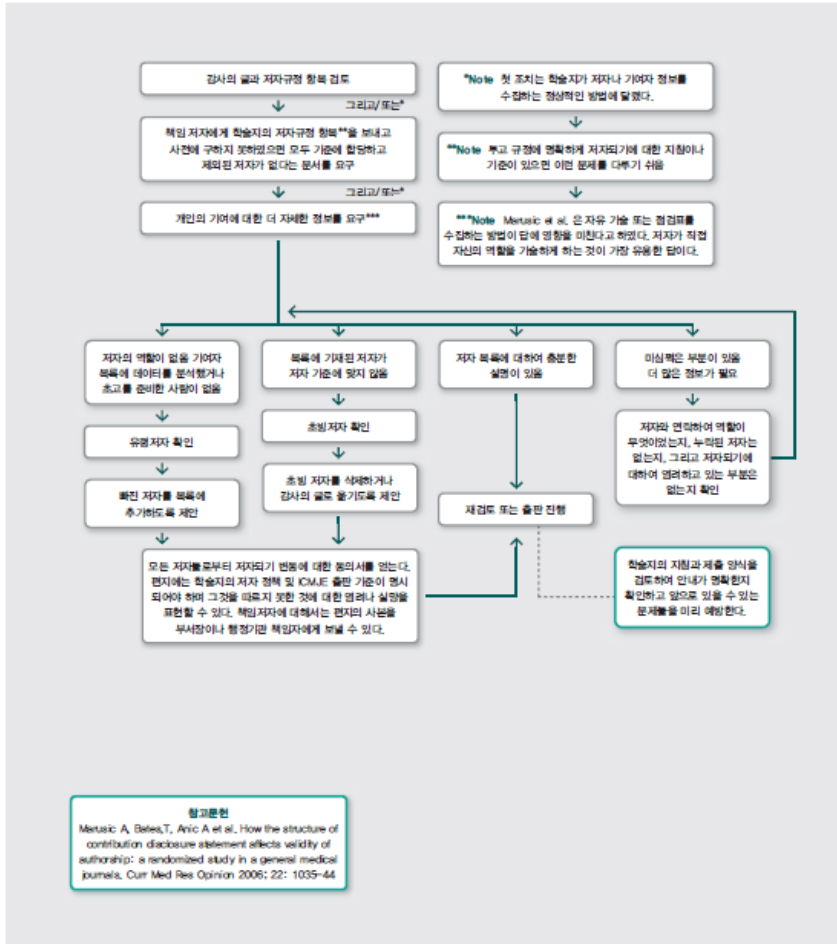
감사의 글과 저자규정 항목 검토

그리고/또는*

책임 저자에게 학술지의 저자규정 항목**을 보내고 사전에 구하지 못하였으면 모두 기준에 합당하고 제외된 저자가 없다는 문서를 요구

그리고/또는*

개인의 기여에 대한 더 자세한 정보를 요구***

*Note 첫 조치는 학술지가 저자나 기여자 정보를 수집하는 정상적인 방법에 달렸다.

**Note 투고 규정에 명확하게 저자되기에 대한 지침이나 기준이 있으면 이런 문제를 다루기 쉬움

***Note Marusic et al. 은 자유 기술 또는 점검표를 수집하는 방법이 답에 영향을 미친다고 하였다. 저자가 직접 자신의 역할을 기술하게 하는 것이 가장 유용한 답이다.

저자의 역할이 없을 기여자 목록에 데이터를 분석했거나 초고를 준비한 사람이 없음

유령저자 확인

빠진 저자를 목록에 추가하도록 제안

목록에 기재된 저자가 저자 기준에 맞지 않음

초빙저자 확인

초빙 저자를 삭제하거나 감사의 글로 옮기도록 제안

저자 목록에 대하여 충분한 설명이 있음

재검토 또는 출판 진행

미심쩍은 부분이 있음 더 많은 정보가 필요

저자와 연락하여 역할이 무엇이었는지, 누락된 저자는 없는지, 그리고 저자되기에 대하여 염려하고 있는 부분은 없는지 확인

모든 저자들로부터 저자되기 변동에 대한 동의서를 얻는다. 편지에는 학술지의 저자 정책 및 ICMJE 출판 기준이 명시되어야 하며 그것을 따르지 못한 것에 대한 염려나 실망을 표현할 수 있다. 책임저자에 대해서는 편지의 사본을 부서장이나 행정기관 책임자에게 보낼 수 있다.

학술지의 지침과 제출 양식을 검토하여 안내가 명확한지 확인하고 앞으로 있을 수 있는 문제들을 미리 예방한다.

참고문헌
Marusic A, Bates,T, Anic A et al. How the structure of contribution disclosure statement affects validity of authorship: a randomized study in a general medical journals. Curr Med Res Opinion 2006; 22: 1035-44